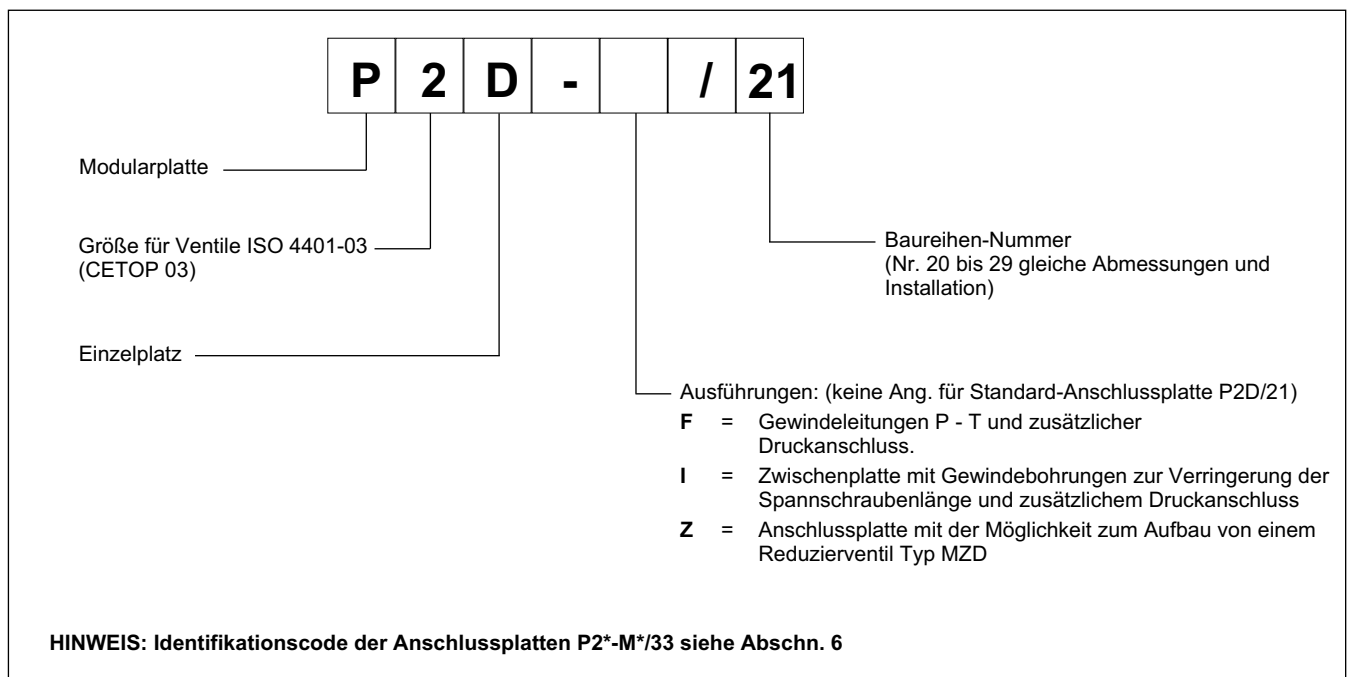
| P | 2 | D | - |  | / | 21 |
|---|---|---|---|---|---|---|

Modularplatte

Größe für Ventile ISO 4401-03 (CETOP 03)

Einzelplatz

Baureihen-Nummer (Nr. 20 bis 29 gleiche Abmessungen und Installation)

Ausführungen: (keine Ang. für Standard-Anschlussplatte P2D/21)

**F** = Gewindeleitungen P - T und zusätzlicher Druckanschluss.

**I** = Zwischenplatte mit Gewindebohrungen zur Verringerung der Spannschraubenlänge und zusätzlichem Druckanschluss

**Z** = Anschlussplatte mit der Möglichkeit zum Aufbau von einem Reduzierventil Typ MZD

**HINWEIS: Identifikationscode der Anschlussplatten P2*-M*/33 siehe Abschn. 6**